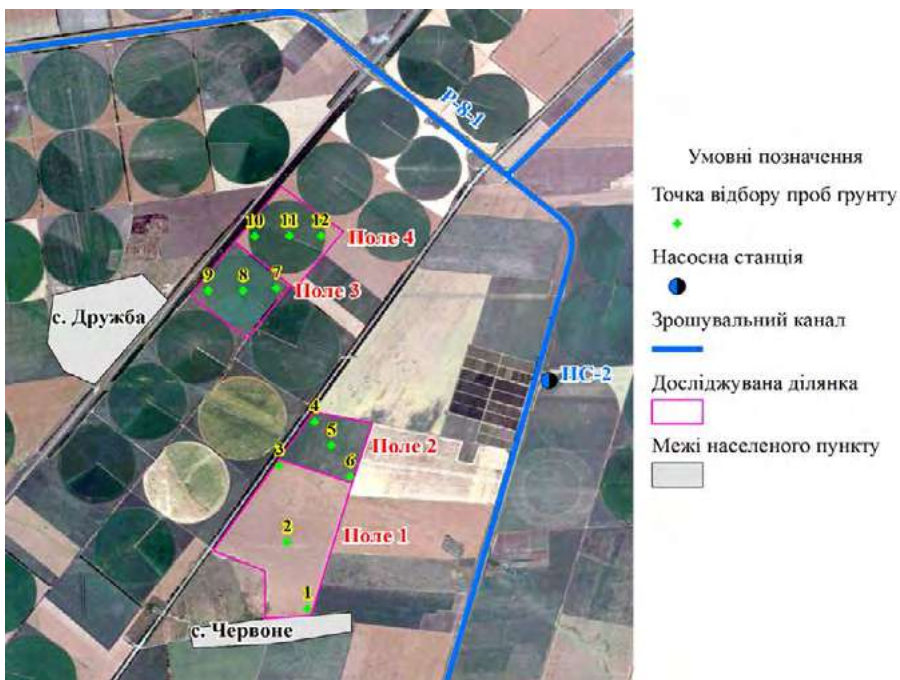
Р-8-1

10 11 12
Поле 4
9 8 7
Поле 3
с. Дружба
ПС-2
4
5
3
Поле 2
6
2
Поле 1
1
с. Червоне

Умовні позначення
Точка відбору проб грунту
Насосна станція
Зрошувальний канал
Досліджувана ділянка
Межі населеного пункту